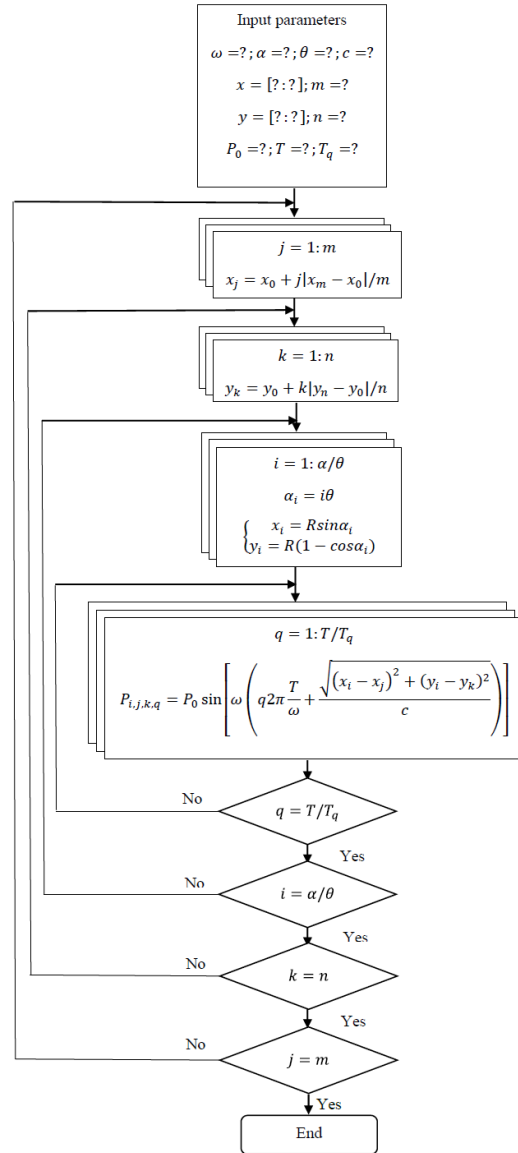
Input parameters

$\omega = ?; \alpha = ?; \theta = ?; c = ?$

$x = [?:?]; m = ?$

$y = [?:?]; n = ?$

$P_0 = ?; T = ?; T_q = ?$

$j = 1: m$

$x_j = x_0 + j|x_m - x_0|/m$

$k = 1: n$

$y_k = y_0 + k|y_n - y_0|/n$

$i = 1: \alpha/\theta$

$\alpha_i = i\theta$

$\begin{cases} x_i = Rsin\alpha_i \\ y_i = R(1 - cos\alpha_i) \end{cases}$

$q = 1: T/T_q$

$P_{i,j,k,q} = P_0 \sin\left[\omega\left(q2\pi\frac{T}{\omega} + \frac{\sqrt{(x_i - x_j)^2 + (y_i - y_k)^2}}{c}\right)\right]$

No

$q = T/T_q$

Yes

No

$i = \alpha/\theta$

Yes

No

$k = n$

Yes

No

$j = m$

Yes

End